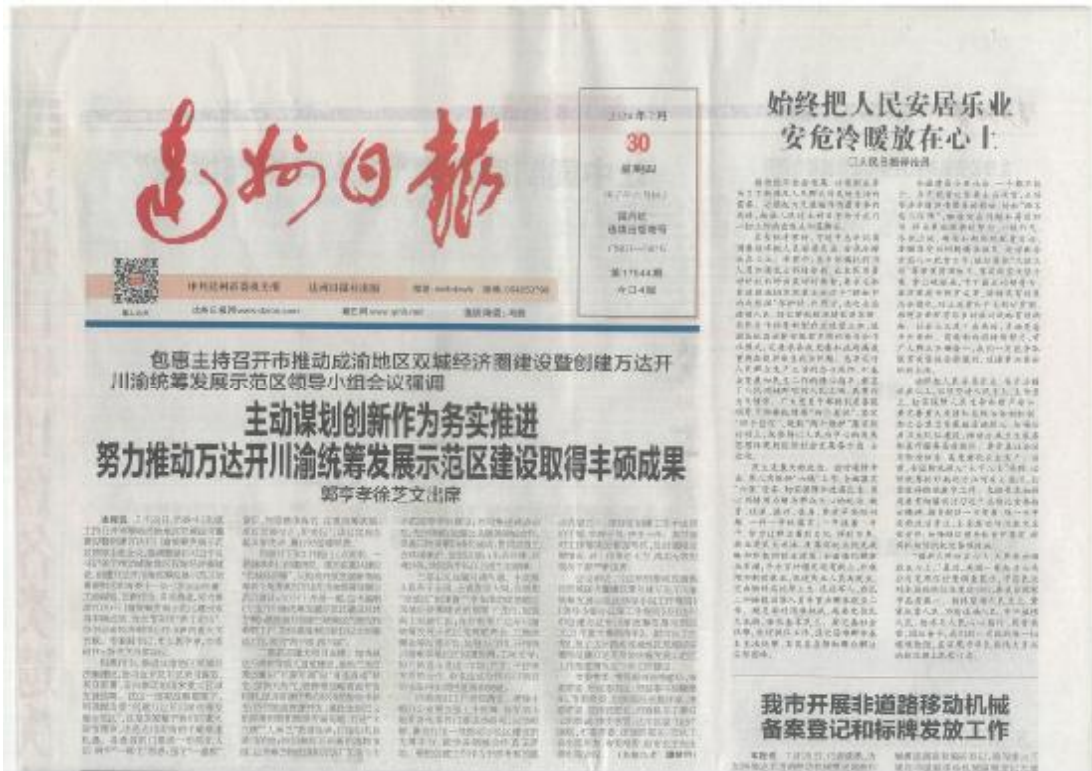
达州日報

2024年7月
30
星期二

国内统一连续出版物号
CN51—0076

第11544期
今日4版

中共达州市委机关报　达州日报社出版

始终把人民安居乐业
安危冷暖放在心上

包惠主持召开市推动成渝地区双城经济圈建设暨创建万达开川渝统筹发展示范区领导小组会议强调

主动谋划创新作为务实推进
努力推动万达开川渝统筹发展示范区建设取得丰硕成果

郭亭亭徐艺文出席

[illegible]

我市开展非道路移动机械
备案登记和标牌发放工作

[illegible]